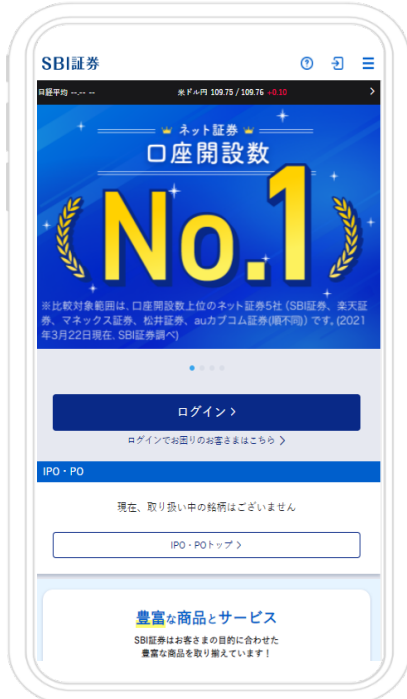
SBI証券

日経平均 --.-- --

米ドル/円 109.75 / 109.76 +0.10

ネット証券

口座開設数

No.1

※比較対象範囲は、口座開設数上位のネット証券5社（SBI証券、楽天証券、マネックス証券、松井証券、auカブコム証券(順不同)）です。(2021年3月22日現在、SBI証券調べ)

ログイン >

ログインでお困りのお客さまはこちら >

IPO・PO

現在、取り扱い中の銘柄はございません

IPO・POトップ >

豊富な商品とサービス

SBI証券はお客さまの目的に合わせた豊富な商品を取り揃えています！